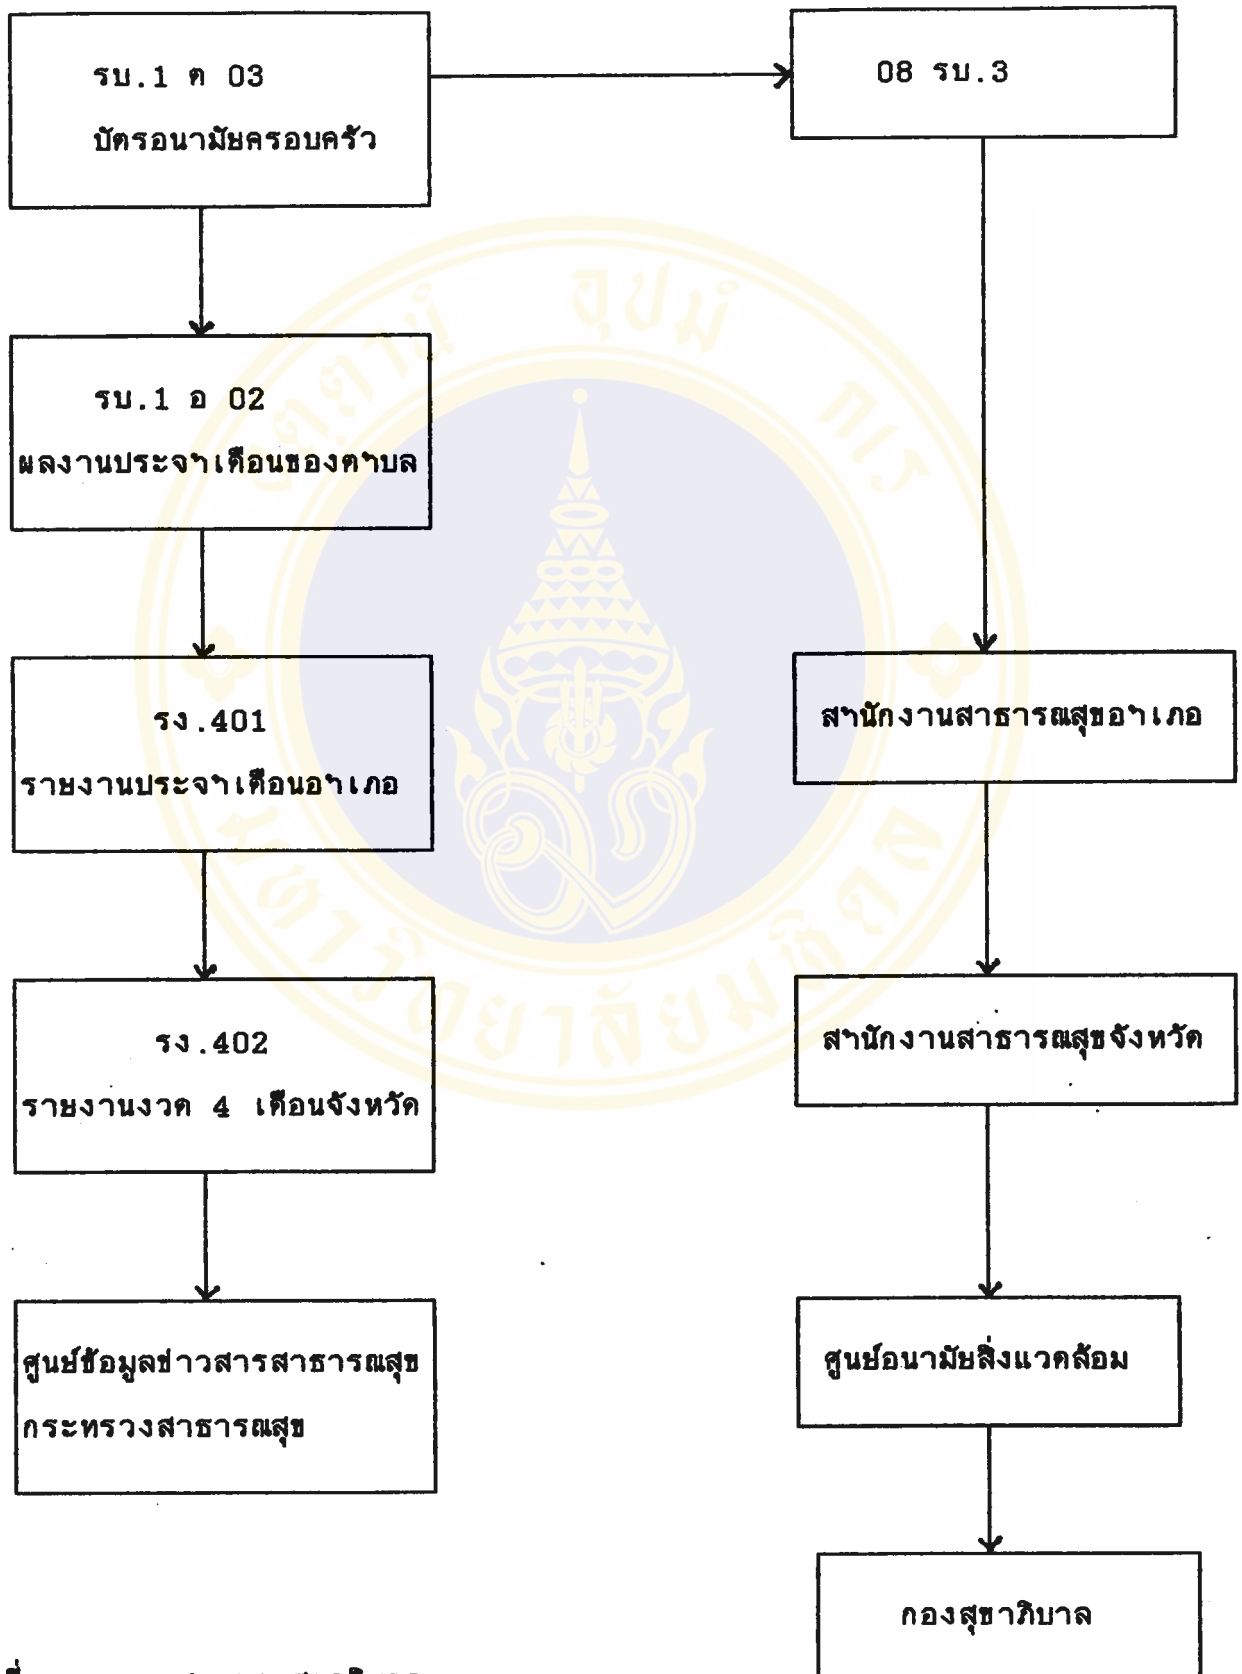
รบ.1 ต 03
บัตรอนามัยครอบครัว

08 รบ.3

รบ.1 อ 02
ผลงานประจำเดือนของตำบล

รง.401
รายงานประจำเดือนอำเภอ

รง.402
รายงานงวด 4 เดือนจังหวัด

ศูนย์ข้อมูลข่าวสารสาธารณสุข กระทรวงสาธารณสุข

สำนักงานสาธารณสุขอำเภอ

สำนักงานสาธารณสุขจังหวัด

ศูนย์อนามัยสิ่งแวดล้อม

กองสุขาภิบาล